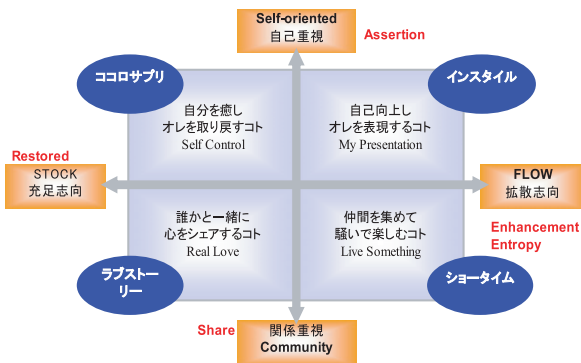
Self-oriented
自己重視

Assertion

ココロサプリ

インスタイル

自分を癒し
オレを取り戻すコト
Self Control

自己向上し
オレを表現するコト
My Presentation

Restored

STOCK
充足志向

FLOW
拡散志向

Enhancement
Entropy

誰かと一緒に
心をシェアするコト
Real Love

仲間を集めて
騒いで楽しむコト
Live Something

ラブストーリー

ショータイム

Share

関係重視
Community